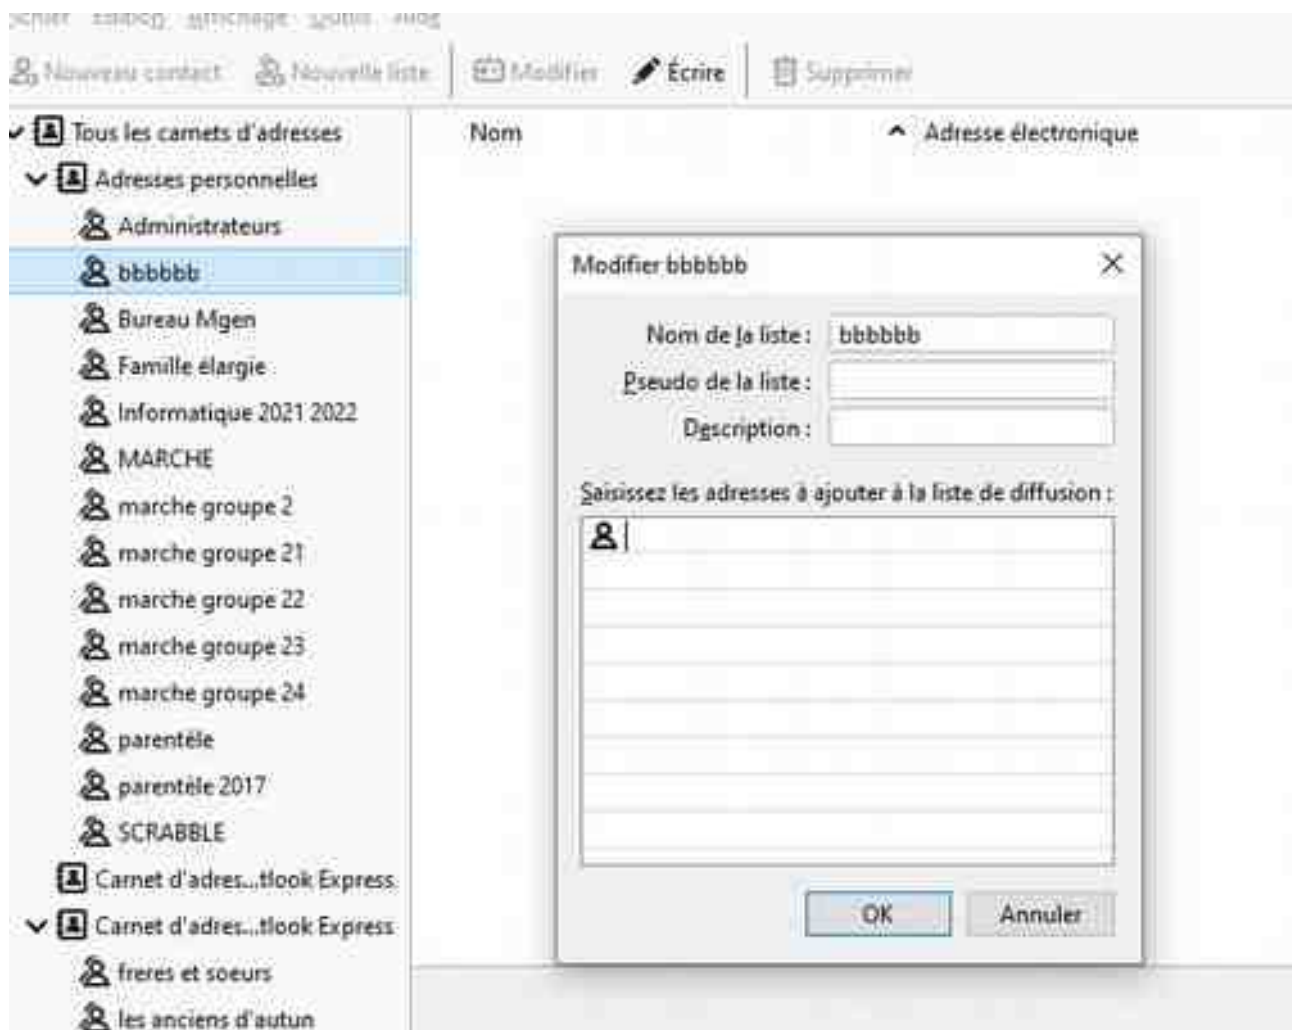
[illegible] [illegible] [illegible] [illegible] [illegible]

Nouveau contact Nouvelle liste Modifier Écrire Supprimer

Tous les carnets d'adresses
Adresses personnelles
Administrateurs
bbbbbb
Bureau Mgen
Famille élargie
Informatique 2021 2022
MARCHE
marche groupe 2
marche groupe 21
marche groupe 22
marche groupe 23
marche groupe 24
parentèle
parentèle 2017
SCRABBLE
Carnet d'adres...tlook Express
Carnet d'adres...tlook Express
freres et soeurs
les anciens d'autun

Nom
Adresse électronique

Modifier bbbbbb

Nom de la liste : bbbbbb
Pseudo de la liste :
Description :
Saisissez les adresses à ajouter à la liste de diffusion :

OK
Annuler